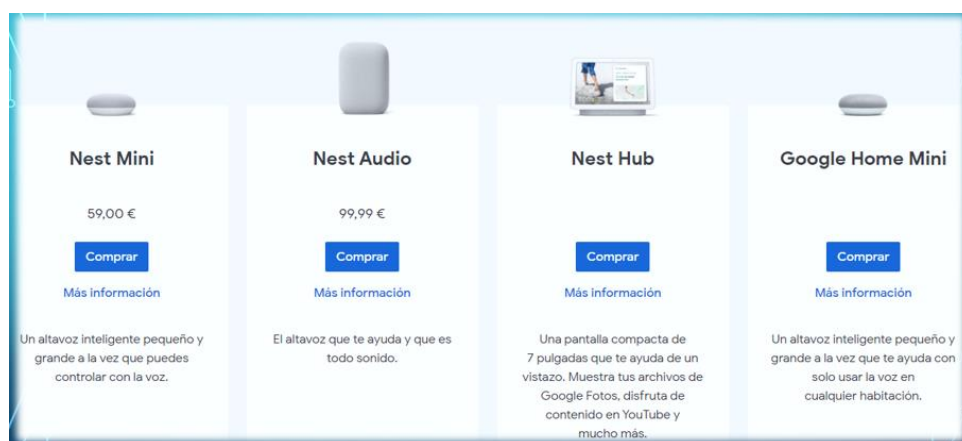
Nest Mini

59,00 €

Comprar

Más información

Un altavoz inteligente pequeño y grande a la vez que puedes controlar con la voz.

Nest Audio

99,99 €

Comprar

Más información

El altavoz que te ayuda y que es todo sonido.

Nest Hub

Comprar

Más información

Una pantalla compacta de 7 pulgadas que te ayuda de un vistazo. Muestra tus archivos de Google Fotos, disfruta de contenido en YouTube y mucho más.

Google Home Mini

Comprar

Más información

Un altavoz inteligente pequeño y grande a la vez que te ayuda con solo usar la voz en cualquier habitación.